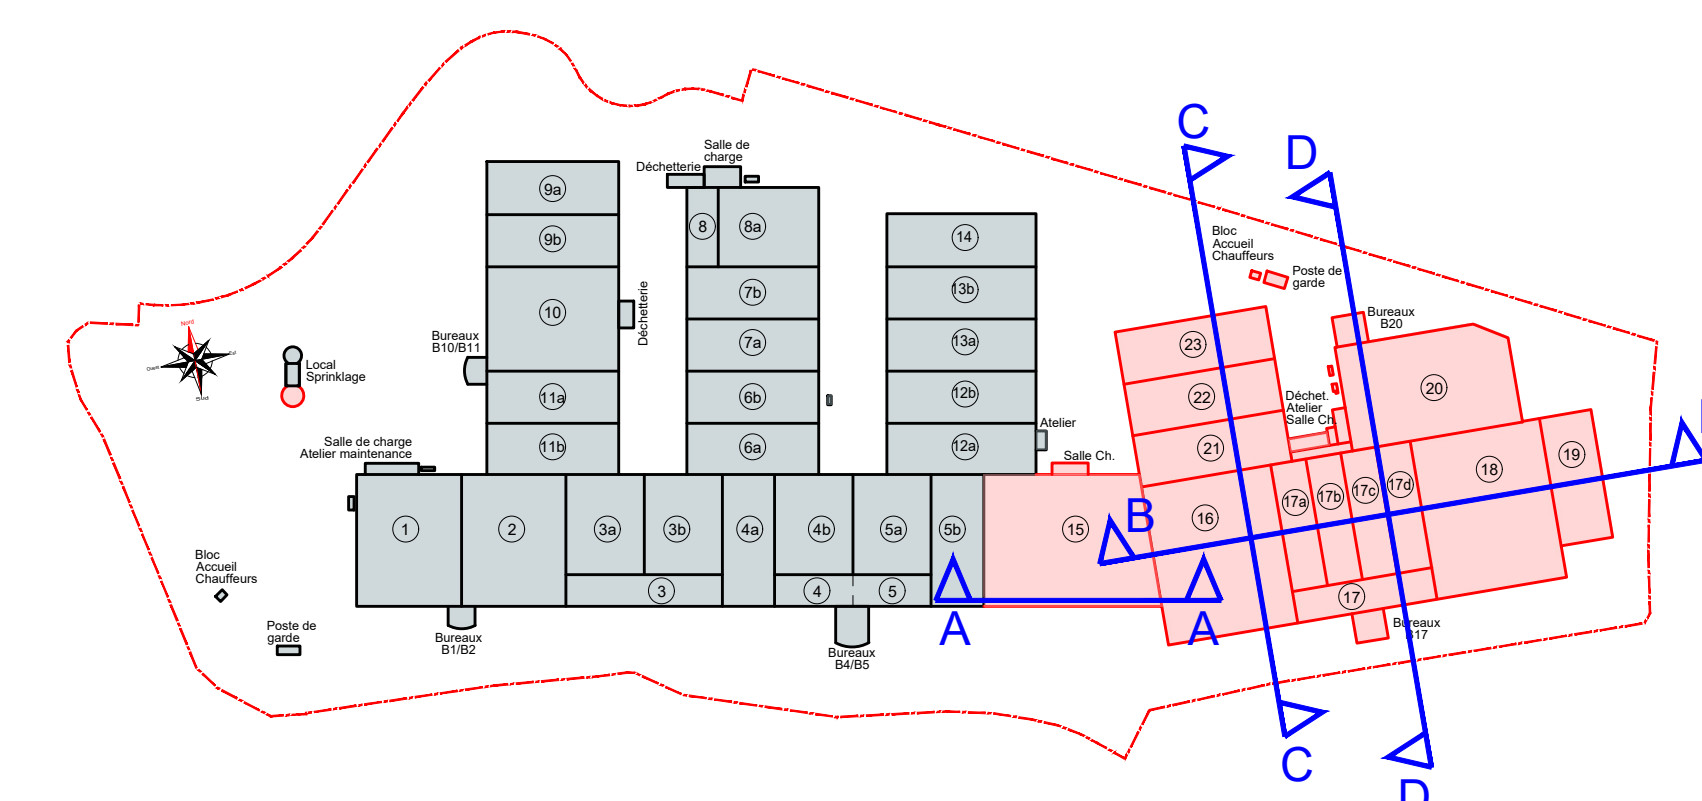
C
D
Salle de charge
Déchetterie
9a
9b
10
11a
11b
Déchetterie
8
8a
7b
7a
6b
6a
14
13b
13a
12b
12a
Atelier
Salle Ch.
Bloc Accueil Chauffeurs
Poste de garde
Bureaux B20
23
22
21
Déchet. Atelier Salle Ch.
20
18
19
17a
17b
17c
17d
16
15
B
17
Bureaux B17
Nord
Ouest
Est
Sud
Local Sprinklage
Bureaux B10/B11
Salle de charge Atelier maintenance
1
2
3a
3b
4a
4b
5a
5b
3
4
5
A
A
Bloc Accueil Chauffeurs
Poste de garde
Bureaux B1/B2
Bureaux B4/B5
C
D